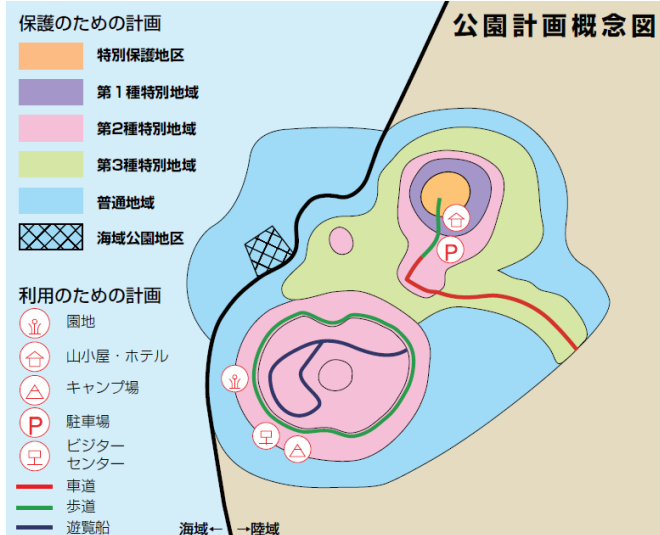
公園計画概念図

保護のための計画

特別保護地区

第１種特別地域

第2種特別地域

第3種特別地域

普通地域

海域公園地区

利用のための計画

園地

山小屋・ホテル

キャンプ場

駐車場

ビジターセンター

車道

歩道

遊覧船

海域←　→陸域